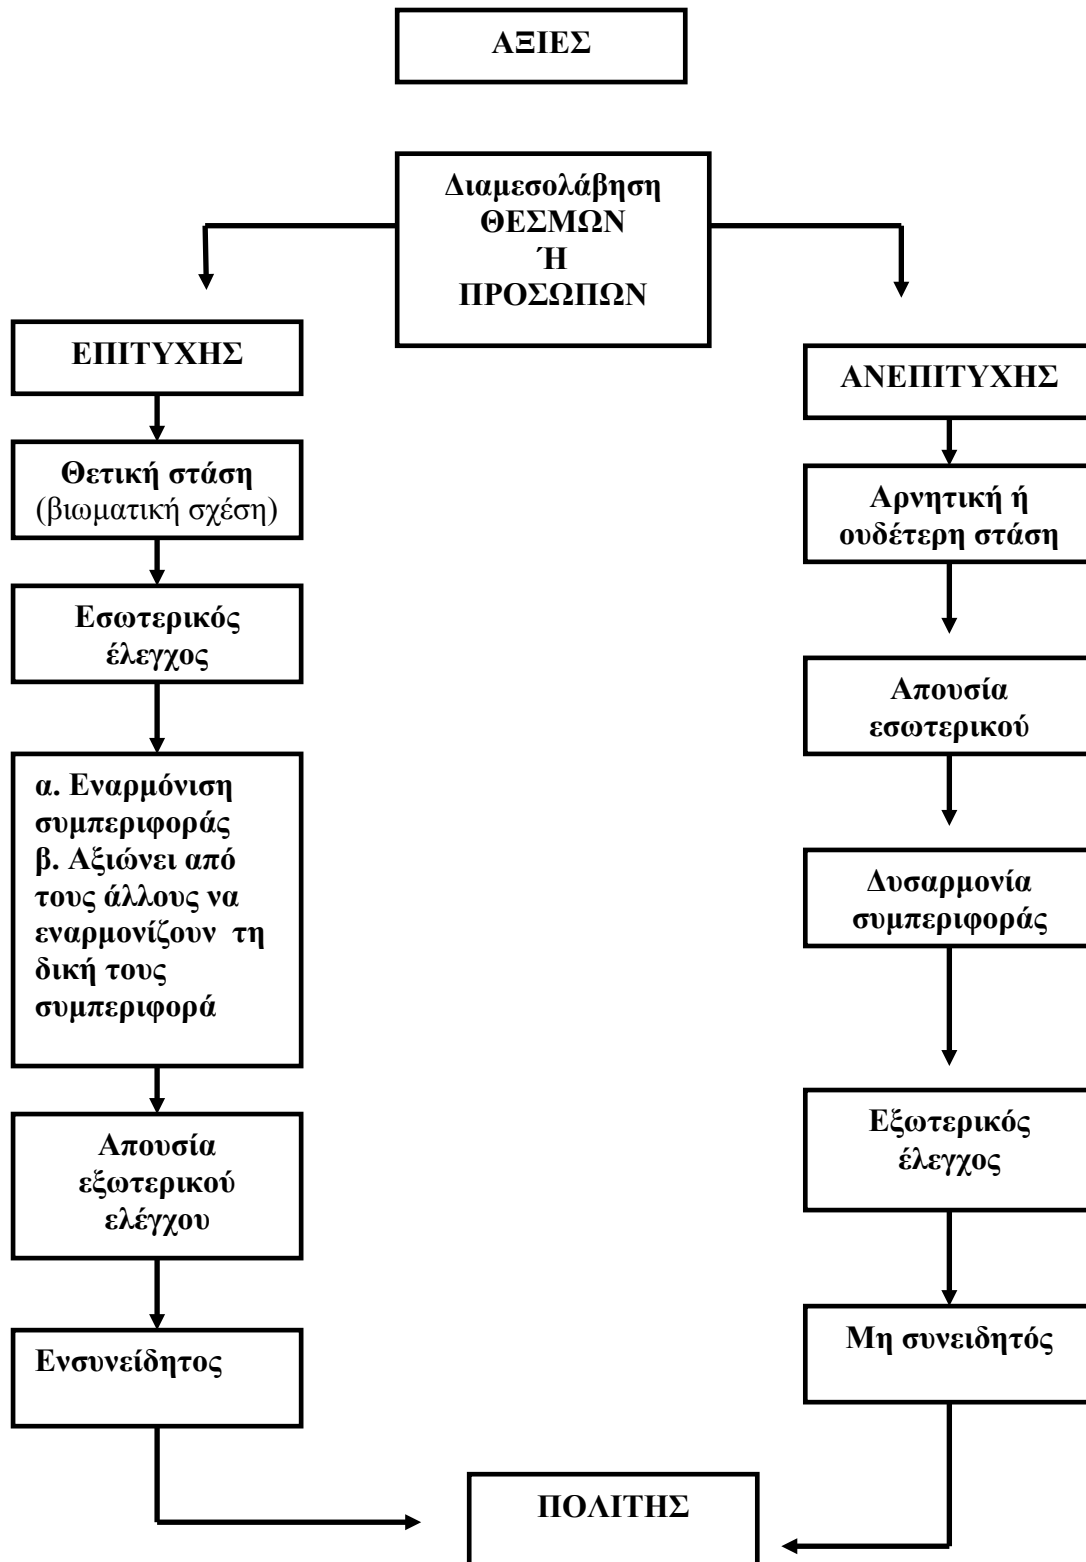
ΑΞΙΕΣ

Διαμεσολάβηση ΘΕΣΜΩΝ Ή ΠΡΟΣΩΠΩΝ

ΕΠΙΤΥΧΗΣ

Θετική στάση (βιωματική σχέση)

Εσωτερικός έλεγχος

α. Εναρμόνιση συμπεριφοράς
β. Αξιώνει από τους άλλους να εναρμονίζουν τη δική τους συμπεριφορά

Απουσία εξωτερικού ελέγχου

Ενσυνείδητος

ΑΝΕΠΙΤΥΧΗΣ

Αρνητική ή ουδέτερη στάση

Απουσία εσωτερικού

Δυσαρμονία συμπεριφοράς

Εξωτερικός έλεγχος

Μη συνειδητός

ΠΟΛΙΤΗΣ